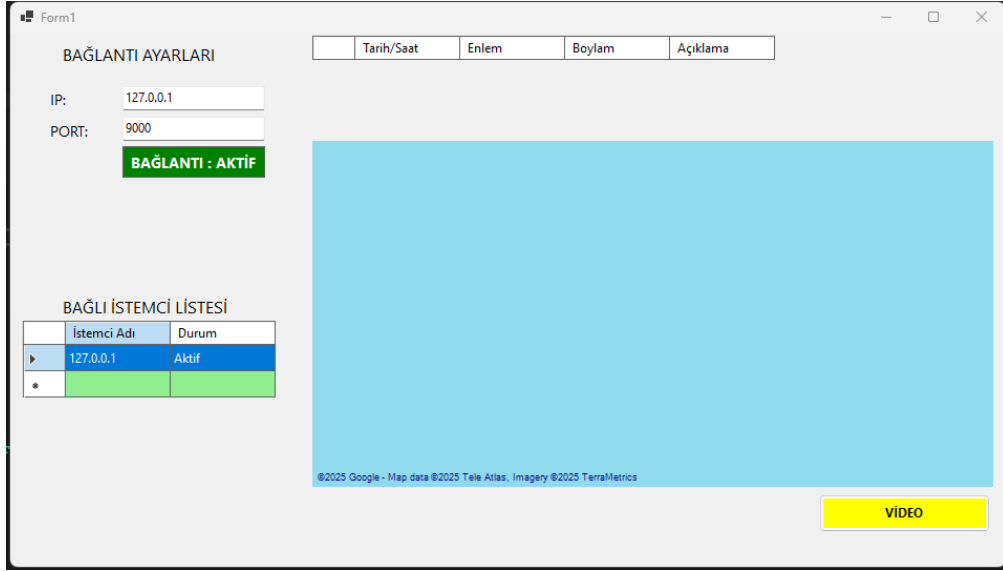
Form1

BAĞLANTI AYARLARI

IP: 127.0.0.1

PORT: 9000

BAĞLANTI : AKTİF

| | Tarih/Saat | Enlem | Boylam | Açıklama |
|---|---|---|---|---|

BAĞLI İSTEMCİ LİSTESİ

| | İstemci Adı | Durum |
|---|---|---|
| ▸ | 127.0.0.1 | Aktif |
| * | | |

©2025 Google - Map data ©2025 Tele Atlas, Imagery ©2025 TerraMetrics

VİDEO